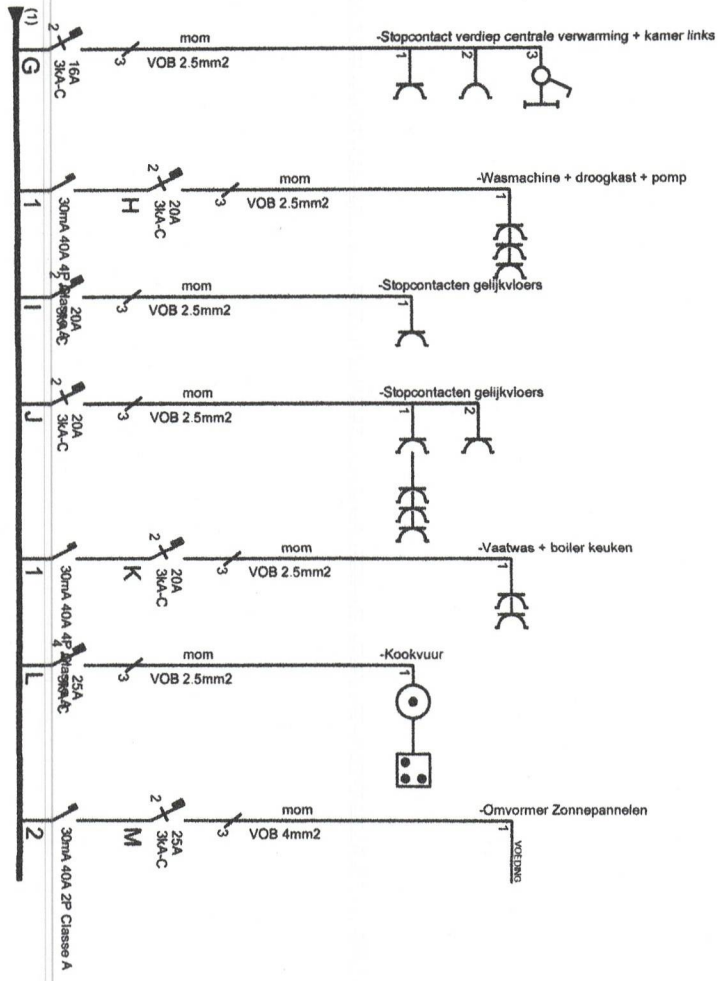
(1)
2
G
16A 3kA-C
mom
3
VOB 2.5mm2
-Stopcontact verdiep centrale verwarming + kamer links
1
2
3

1
30mA 40A 4P
2
H
20A 3kA-C
mom
3
VOB 2.5mm2
-Wasmachine + droogkast + pomp
1

I
20A
2
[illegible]
mom
3
VOB 2.5mm2
-Stopcontacten gelijkvloers
1

2
J
20A 3kA-C
mom
3
VOB 2.5mm2
-Stopcontacten gelijkvloers
1
2

1
30mA 40A 4P
2
K
20A 3kA-C
mom
3
VOB 2.5mm2
-Vaatwas + boiler keuken
1

4
L
25A
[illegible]
mom
3
VOB 2.5mm2
-Kookvuur
1

2
30mA 40A 2P Classe A
2
M
25A 3kA-C
mom
3
VOB 4mm2
-Omvormer Zonnepannelen
1
VOEDING